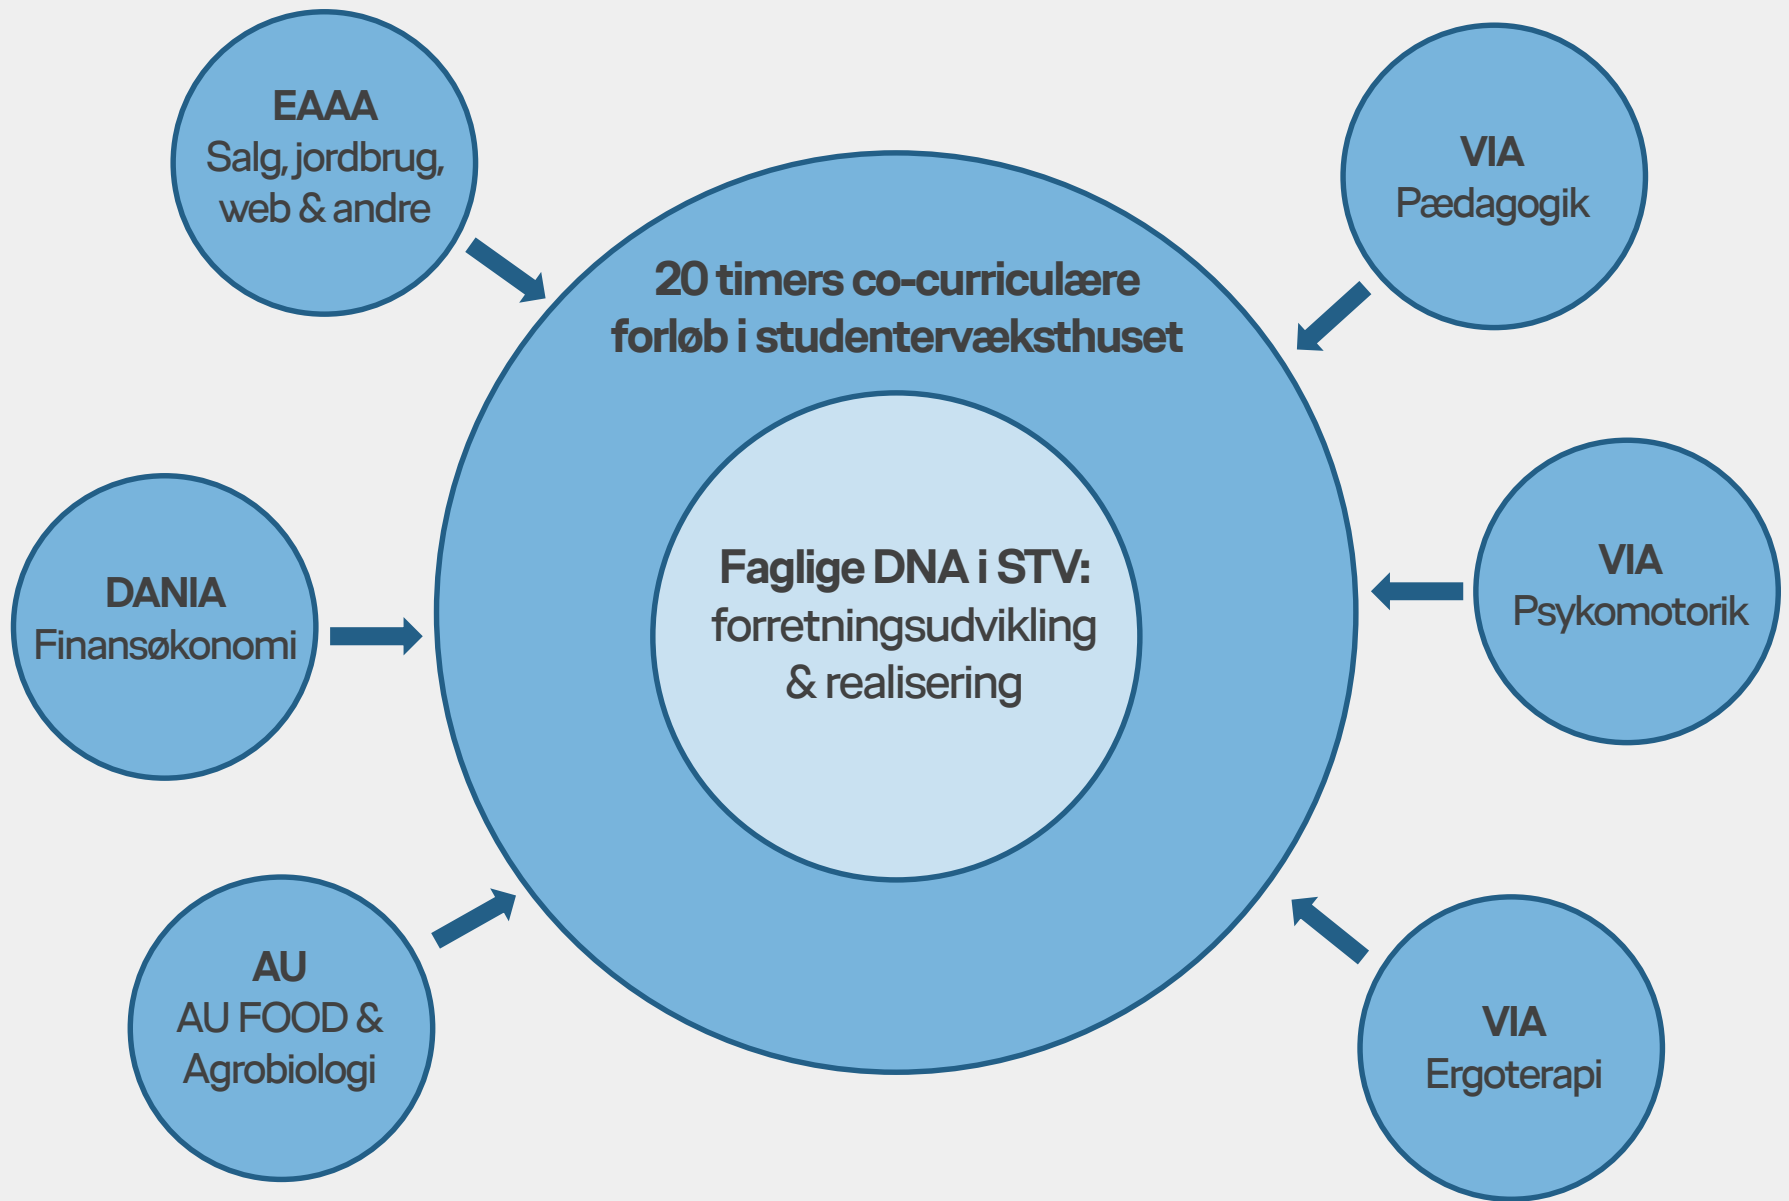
EAAA
Salg, jordbrug, web & andre

VIA
Pædagogik

20 timers co-curriculære forløb i studentervæksthuset

DANIA
Finansøkonomi

Faglige DNA i STV:
forretningsudvikling & realisering

VIA
Psykomotorik

AU
AU FOOD & Agrobiologi

VIA
Ergoterapi